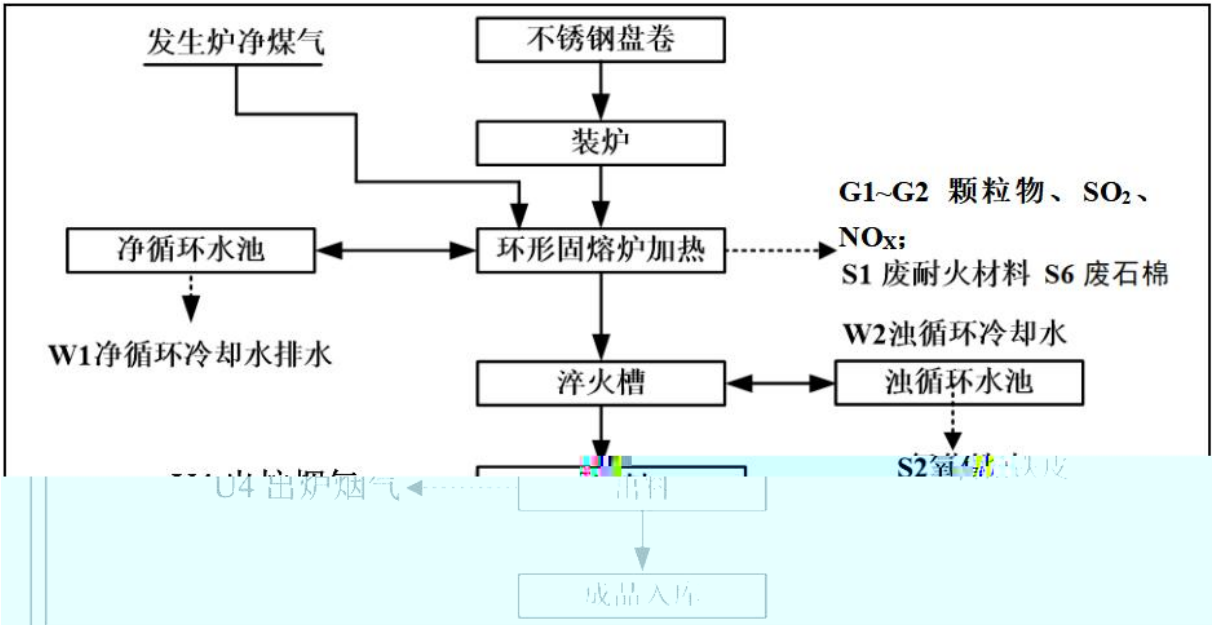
发生炉净煤气

不锈钢盘卷

装炉

G1~G2 颗粒物、$SO_2$、$NO_X$;
S1 废耐火材料 S6 废石棉

净循环水池

环形固熔炉加热

W1净循环冷却水排水

W2浊循环冷却水

淬火槽

浊循环水池

G4 出炉烟气

出料

S2氧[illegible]皮

成品入库